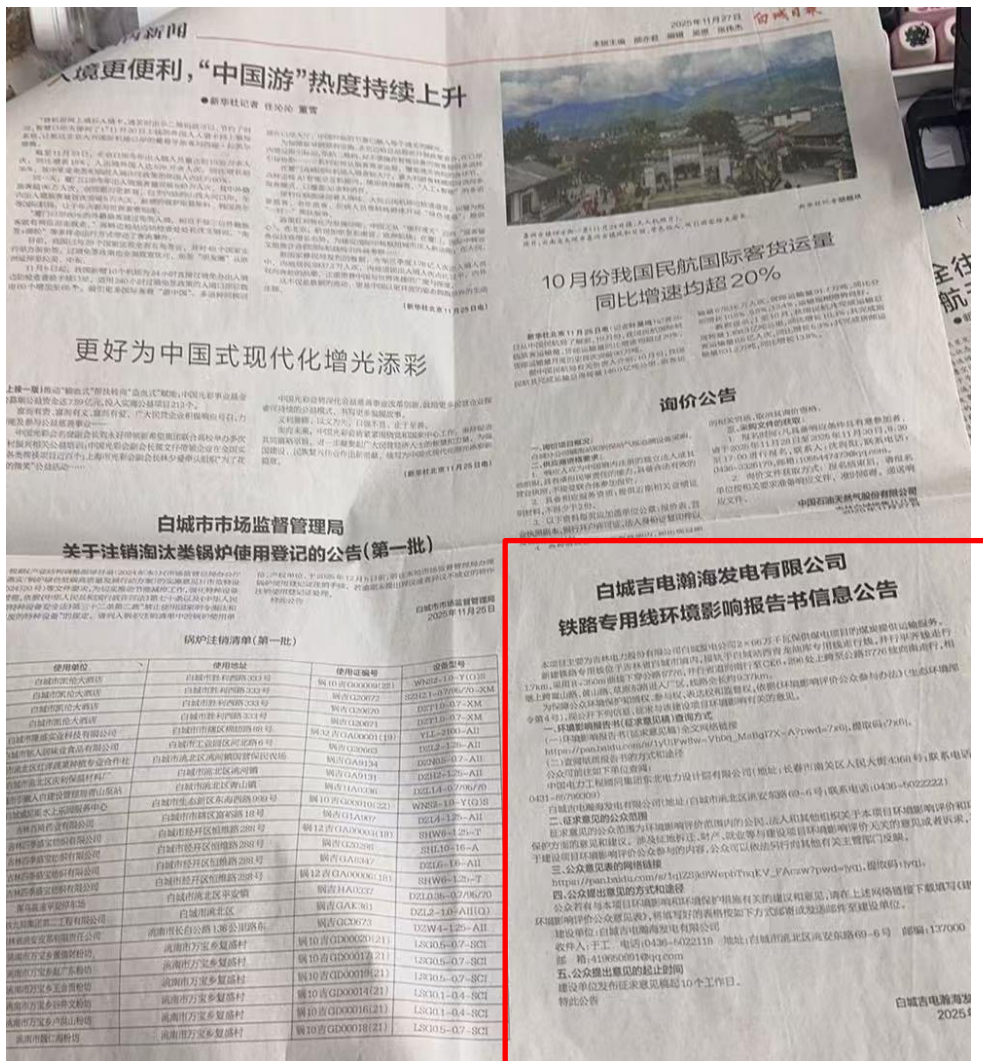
新闻

2025年11月27日

白城日报

入境更便利，"中国游"热度持续上升

●新华社记者

10月份我国民航国际客货运量同比增速均超20%

更好为中国式现代化增光添彩

询价公告

白城市市场监督管理局
关于注销淘汰类锅炉使用登记的公告（第一批）

白城市市场监督管理局
2025年11月25日

锅炉注销清单（第一批）

| 使用单位 | 使用地址 | 使用证编号 | 设备型号 |
|---|---|---|---|
| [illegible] | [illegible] | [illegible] | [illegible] |

白城吉电瀚海发电有限公司
铁路专用线环境影响报告书信息公告

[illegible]

一、环境影响报告书（征求意见稿）查阅方式

https://pan.baidu.com/s/1yOjFwRw-Yh6q_MaBgI7X-A?pwd=7x6j，提取码：7x6j。

中国电力工程顾问集团东北电力设计院有限公司（地址：长春市南关区人民大街4368号；联系电话：0431-85790000）

白城吉电瀚海发电有限公司（地址：白城市洮北区洮安东路69-6号；联系电话：0436-5022222）

二、征求意见的公众范围

三、公众意见表的网络链接

https://pan.baidu.com/s/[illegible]?pwd=iyqj，提取码：iyqj。

四、公众提出意见的方式和途径

建设单位：白城吉电瀚海发电有限公司

收件人：于工 电话：0436-5022118 地址：白城市洮北区洮安东路69-6号 邮编：137000

邮 箱：419650091@qq.com

五、公众提出意见的起止时间

建设单位发布征求意见稿后10个工作日。

特此公告

白城吉电瀚海发
2025年